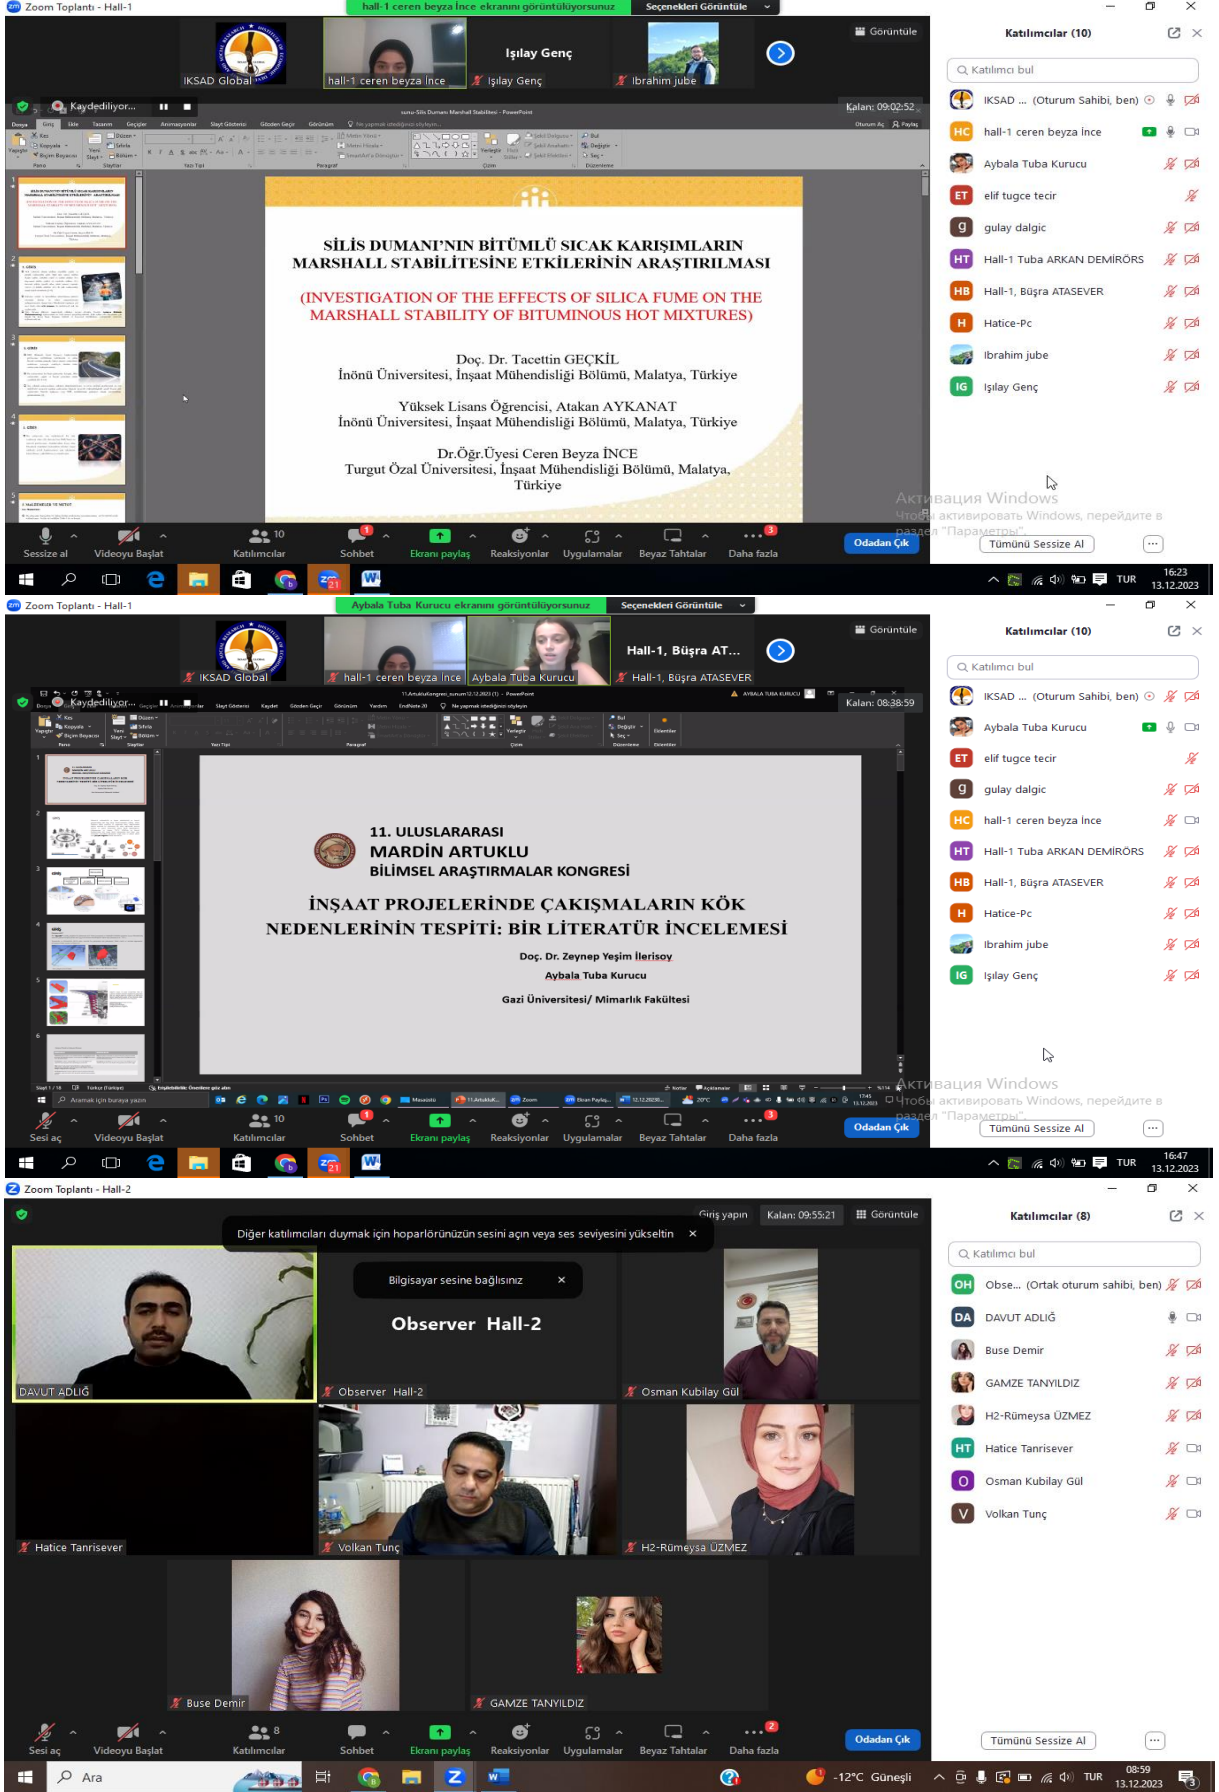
Zoom Toplantı - Hall-1

hall-1 ceren beyza İnce ekranını görüntülüyorsunuz

Seçenekleri Görüntüle

Görüntüle

IKSAD Global

hall-1 ceren beyza İnce

Işılay Genç

Işılay Genç

İbrahim jube

Kaydediliyor...

Kalan: 09:02:52

SİLİS DUMANI'NIN BİTÜMLÜ SICAK KARIŞIMLARIN MARSHALL STABİLİTESİNE ETKİLERİNİN ARAŞTIRILMASI

(INVESTIGATION OF THE EFFECTS OF SILICA FUME ON THE MARSHALL STABILITY OF BITUMINOUS HOT MIXTURES)

Doç. Dr. Tacettin GEÇKİL
İnönü Üniversitesi, İnşaat Mühendisliği Bölümü, Malatya, Türkiye

Yüksek Lisans Öğrencisi, Atakan AYKANAT
İnönü Üniversitesi, İnşaat Mühendisliği Bölümü, Malatya, Türkiye

Dr.Öğr.Üyesi Ceren Beyza İNCE
Turgut Özal Üniversitesi, İnşaat Mühendisliği Bölümü, Malatya, Türkiye

Katılımcılar (10)

Katılımcı bul

IKSAD ... (Oturum Sahibi, ben)
hall-1 ceren beyza İnce
Aybala Tuba Kurucu
elif tugce tecir
gulay dalgic
Hall-1 Tuba ARKAN DEMİRÖRS
Hall-1, Büşra ATASEVER
Hatice-Pc
İbrahim jube
Işılay Genç

Активация Windows
Чтобы активировать Windows, перейдите в раздел "Параметры".

Tümünü Sessize Al

Sessize al
Videoyu Başlat
10 Katılımcılar
Sohbet
Ekranı paylaş
Reaksiyonlar
Uygulamalar
Beyaz Tahtalar
Daha fazla
Odadan Çık

TUR 16:23 13.12.2023

Zoom Toplantı - Hall-1

Aybala Tuba Kurucu ekranını görüntülüyorsunuz

Seçenekleri Görüntüle

Görüntüle

IKSAD Global

hall-1 ceren beyza İnce

Aybala Tuba Kurucu

Hall-1, Büşra AT...

Hall-1, Büşra ATASEVER

Kaydediliyor...

Kalan: 08:38:59

11. ULUSLARARASI
MARDİN ARTUKLU
BİLİMSEL ARAŞTIRMALAR KONGRESİ

İNŞAAT PROJELERİNDE ÇAKIŞMALARIN KÖK NEDENLERİNİN TESPİTİ: BİR LİTERATÜR İNCELEMESİ

Doç. Dr. Zeynep Yeşim İlerisoy
Aybala Tuba Kurucu
Gazi Üniversitesi/ Mimarlık Fakültesi

Katılımcılar (10)

Katılımcı bul

IKSAD ... (Oturum Sahibi, ben)
Aybala Tuba Kurucu
elif tugce tecir
gulay dalgic
hall-1 ceren beyza İnce
Hall-1 Tuba ARKAN DEMİRÖRS
Hall-1, Büşra ATASEVER
Hatice-Pc
İbrahim jube
Işılay Genç

Активация Windows
Чтобы активировать Windows, перейдите в раздел "Параметры".

Tümünü Sessize Al

Sesi aç
Videoyu Başlat
10 Katılımcılar
Sohbet
Ekranı paylaş
Reaksiyonlar
Uygulamalar
Beyaz Tahtalar
Daha fazla
Odadan Çık

TUR 16:47 13.12.2023

Zoom Toplantı - Hall-2

Giriş yapın

Kalan: 09:55:21

Görüntüle

Diğer katılımcıları duymak için hoparlörünüzün sesini açın veya ses seviyesini yükseltin

Bilgisayar sesine bağlısınız

Observer Hall-2

DAVUT ADLIĞ

Observer Hall-2

Osman Kubilay Gül

Hatice Tanrisever

Volkan Tunç

H2-Rümeysa ÜZMEZ

Buse Demir

GAMZE TANYILDIZ

Katılımcılar (8)

Katılımcı bul

Obse... (Ortak oturum sahibi, ben)
DAVUT ADLIĞ
Buse Demir
GAMZE TANYILDIZ
H2-Rümeysa ÜZMEZ
Hatice Tanrisever
Osman Kubilay Gül
Volkan Tunç

Tümünü Sessize Al

Sesi aç
Videoyu Başlat
8 Katılımcılar
Sohbet
Ekranı paylaş
Reaksiyonlar
Uygulamalar
Beyaz Tahtalar
Daha fazla
Odadan Çık

Ara

-12°C Güneşli

TUR 08:59 13.12.2023